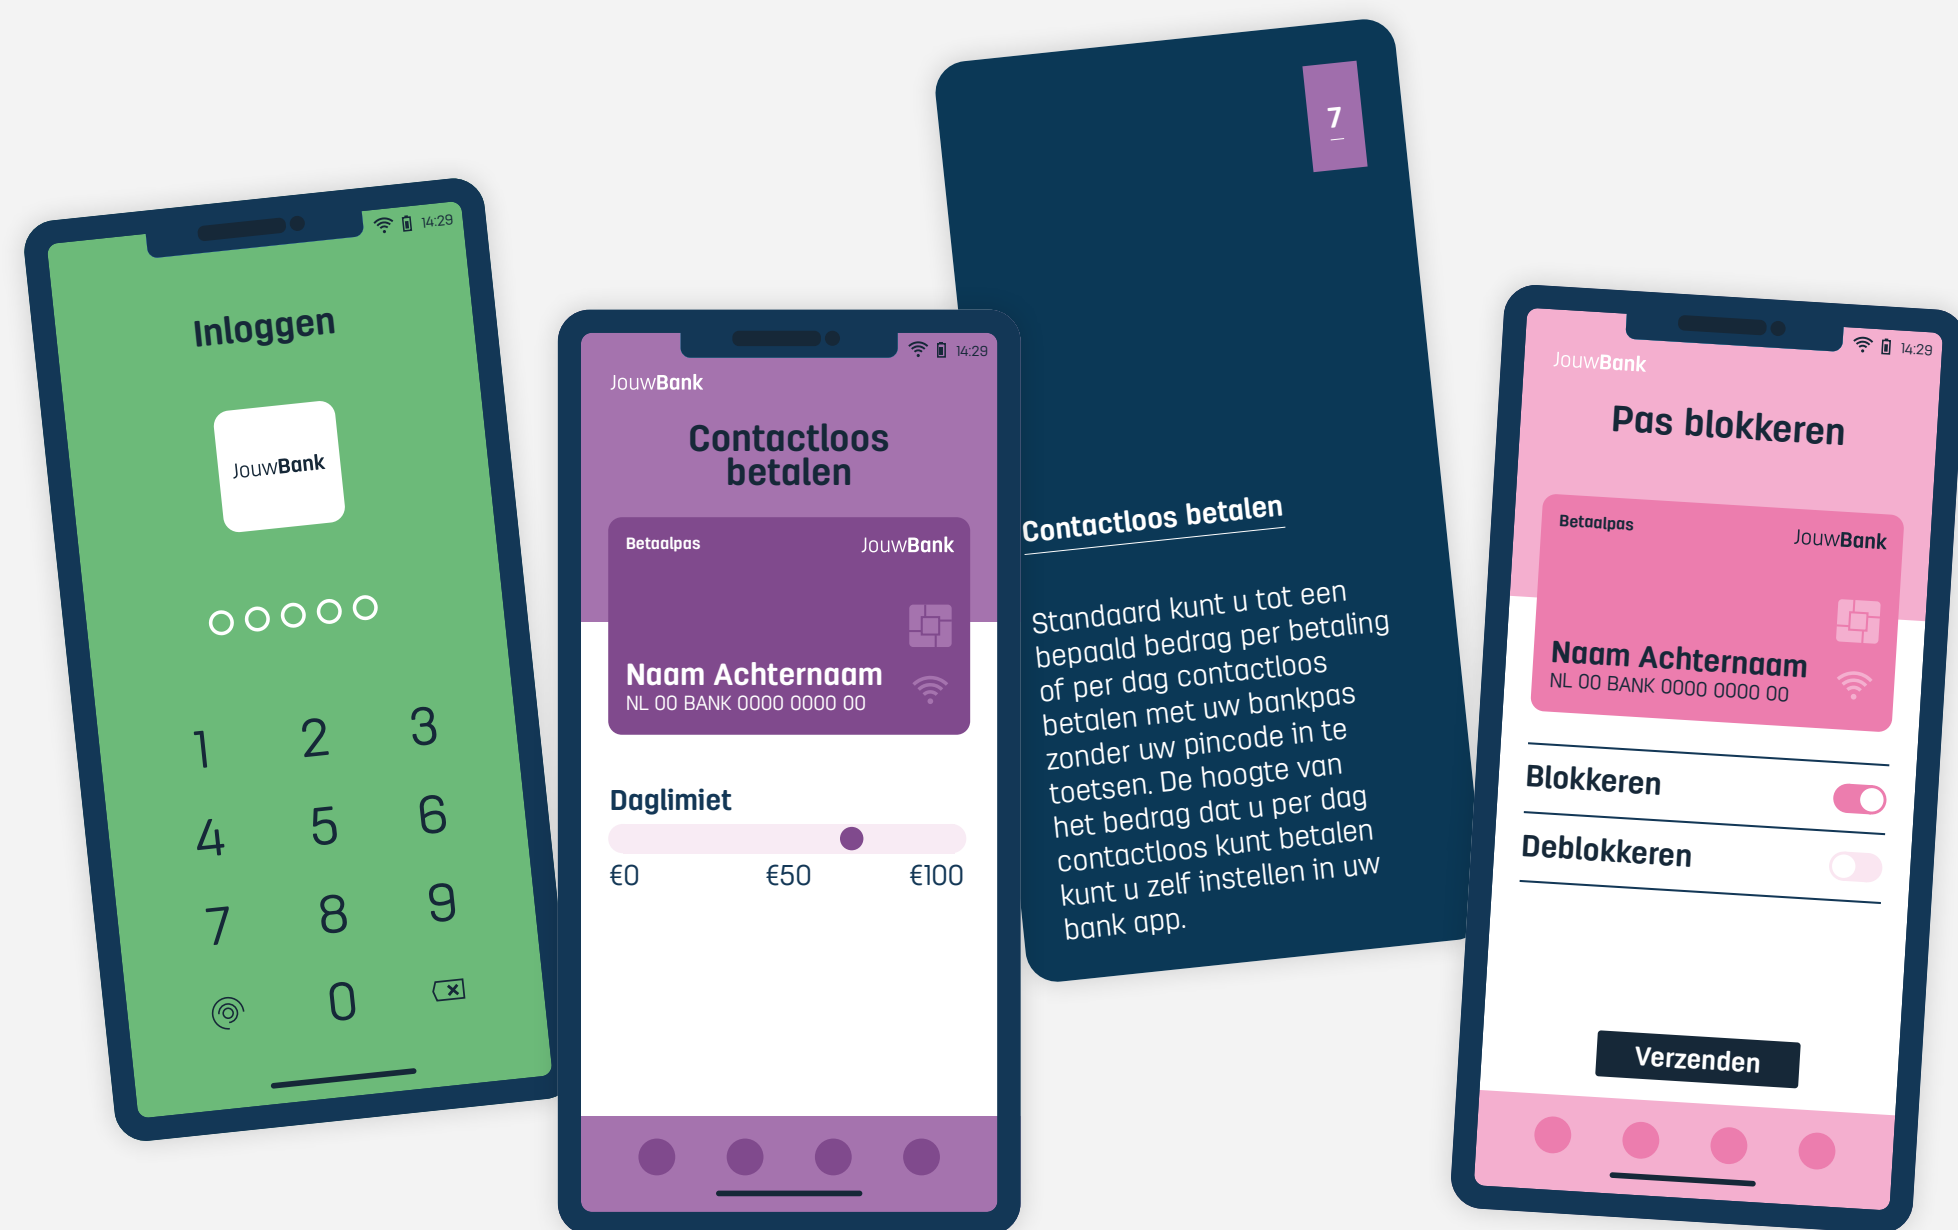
14:29

Inloggen

JouwBank

1 2 3
4 5 6
7 8 9
0

14:29

JouwBank

Contactloos betalen

Betaalpas JouwBank

Naam Achternaam
NL 00 BANK 0000 0000 00

Daglimiet

€0 €50 €100

7

Contactloos betalen

Standaard kunt u tot een bepaald bedrag per betaling of per dag contactloos betalen met uw bankpas zonder uw pincode in te toetsen. De hoogte van het bedrag dat u per dag contactloos kunt betalen kunt u zelf instellen in uw bank app.

14:29

JouwBank

Pas blokkeren

Betaalpas JouwBank

Naam Achternaam
NL 00 BANK 0000 0000 00

Blokkeren

Deblokkeren

Verzenden